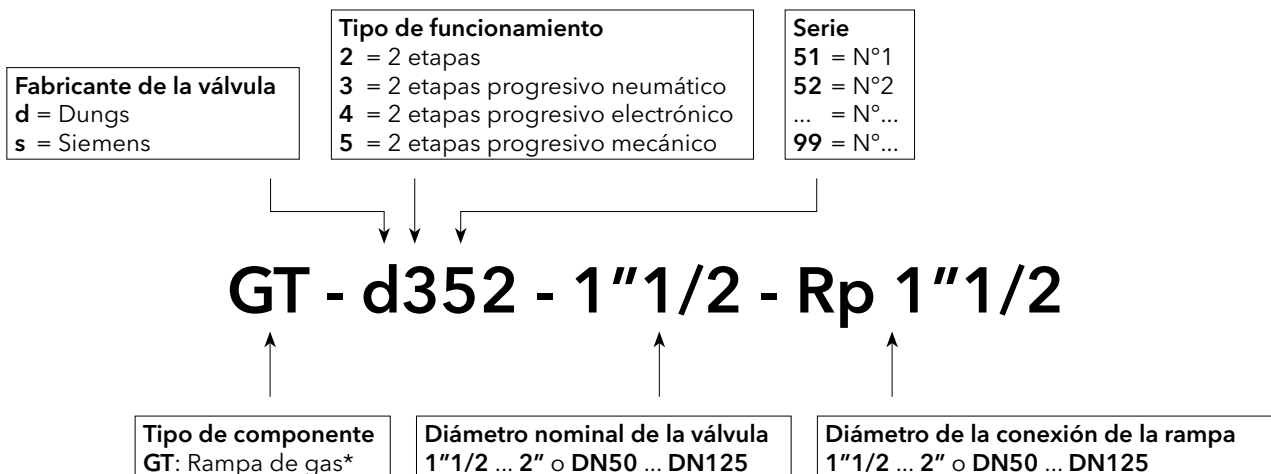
Tipo de funcionamiento
**2** = 2 etapas
**3** = 2 etapas progresivo neumático
**4** = 2 etapas progresivo electrónico
**5** = 2 etapas progresivo mecánico

Serie
**51** = N°1
**52** = N°2
... = N°...
**99** = N°...

Fabricante de la válvula
**d** = Dungs
**s** = Siemens

GT - d352 - 1"1/2 - Rp 1"1/2

Tipo de componente
**GT**: Rampa de gas*

Diámetro nominal de la válvula
**1"1/2** ... **2"** o **DN50** ... **DN125**

Diámetro de la conexión de la rampa
**1"1/2** ... **2"** o **DN50** ... **DN125**